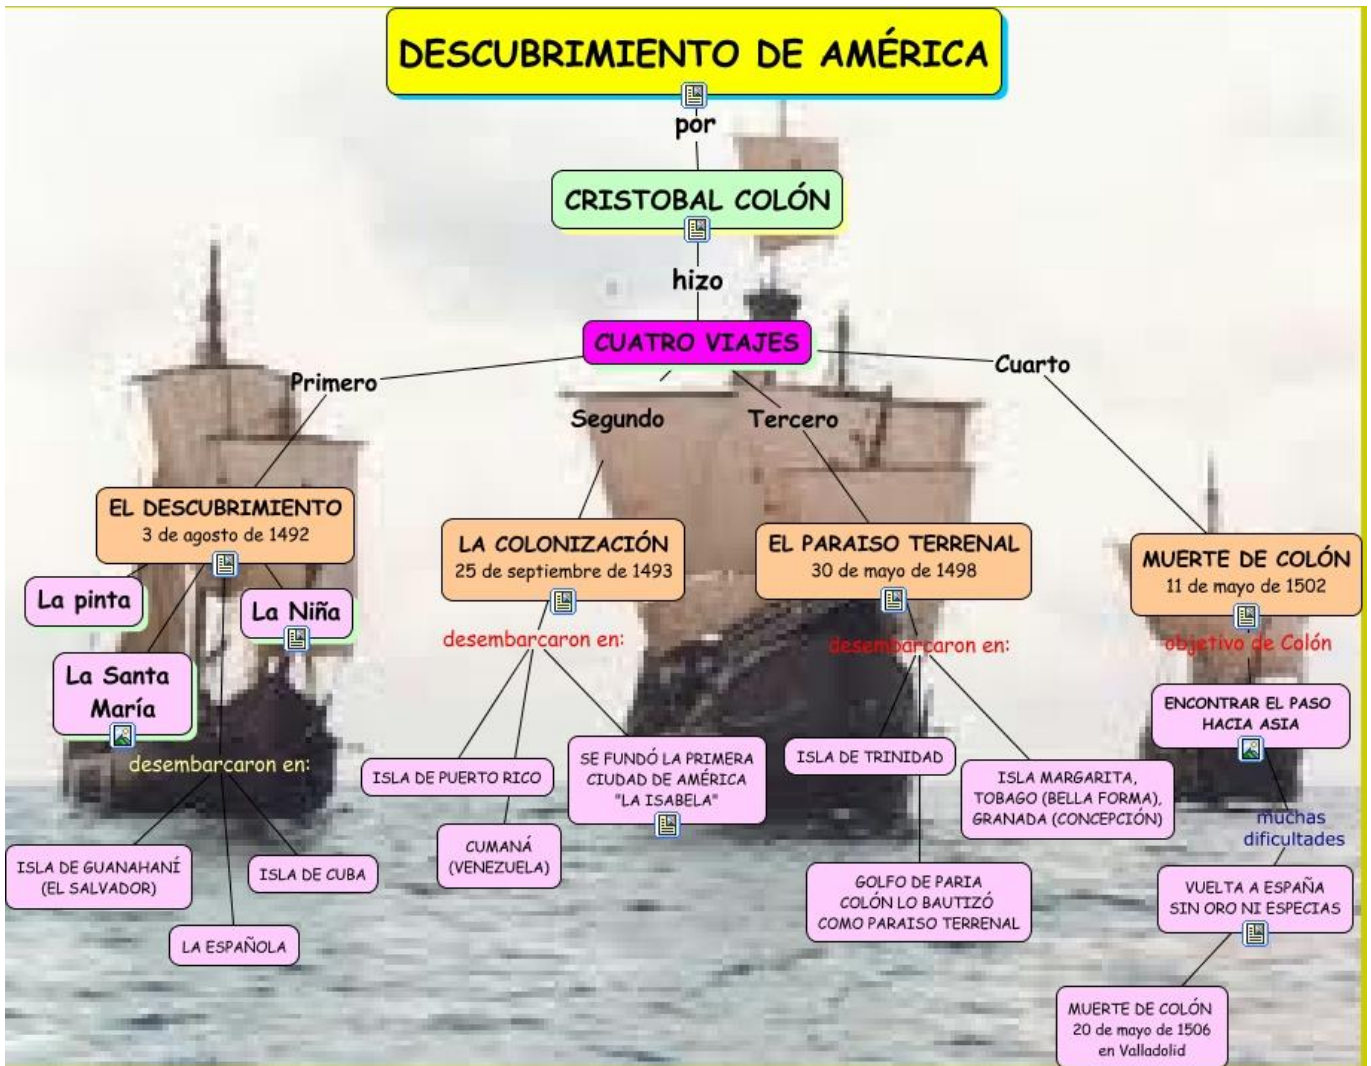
DESCUBRIMIENTO DE AMÉRICA

por

CRISTOBAL COLÓN

hizo

CUATRO VIAJES

Primero

Segundo

Tercero

Cuarto

EL DESCUBRIMIENTO
3 de agosto de 1492

La pinta

La Niña

La Santa María

desembarcaron en:

ISLA DE GUANAHANÍ (EL SALVADOR)

ISLA DE CUBA

LA ESPAÑOLA

LA COLONIZACIÓN
25 de septiembre de 1493

desembarcaron en:

ISLA DE PUERTO RICO

CUMANÁ (VENEZUELA)

SE FUNDÓ LA PRIMERA CIUDAD DE AMÉRICA "LA ISABELA"

EL PARAISO TERRENAL
30 de mayo de 1498

desembarcaron en:

ISLA DE TRINIDAD

ISLA MARGARITA, TOBAGO (BELLA FORMA), GRANADA (CONCEPCIÓN)

GOLFO DE PARIA COLÓN LO BAUTIZÓ COMO PARAISO TERRENAL

MUERTE DE COLÓN
11 de mayo de 1502

objetivo de Colón

ENCONTRAR EL PASO HACIA ASIA

muchas dificultades

VUELTA A ESPAÑA SIN ORO NI ESPECIAS

MUERTE DE COLÓN
20 de mayo de 1506
en Valladolid